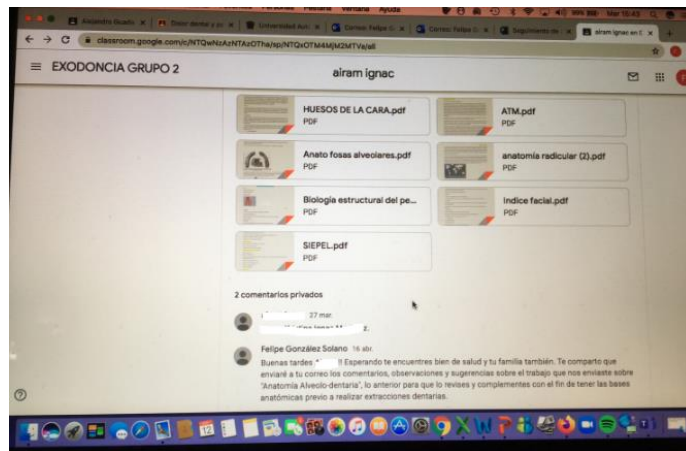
Marcadores Personas Ventana Ayuda

Alejandro Guarda | Dolor dental y oc | Universidad Aut | Correo: Felipe G | Correo: Felipe G | Seguimiento re | airam ignac en C

classroom.google.com/c/NTQwNzAzNTAzOTha/sp/NTQxOTM4MjM2MTVa/all

Mar 15:43

EXODONCIA GRUPO 2

airam ignac

HUESOS DE LA CARA.pdf
PDF

ATM.pdf
PDF

Anato fosas alveolares.pdf
PDF

anatomia radicular (2).pdf
PDF

Biología estructural del pe...
PDF

Indice facial.pdf
PDF

SIEPEL.pdf
PDF

2 comentarios privados

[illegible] 27 mar.
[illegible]

Felipe González Solano 16 abr.
Buenas tardes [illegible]!! Esperando te encuentres bien de salud y tu familia también. Te comparto que enviaré a tu correo los comentarios, observaciones y sugerencias sobre el trabajo que nos enviaste sobre "Anatomía Alveolo-dentaria", lo anterior para que lo revises y complementes con el fin de tener las bases anatómicas previo a realizar extracciones dentarias.